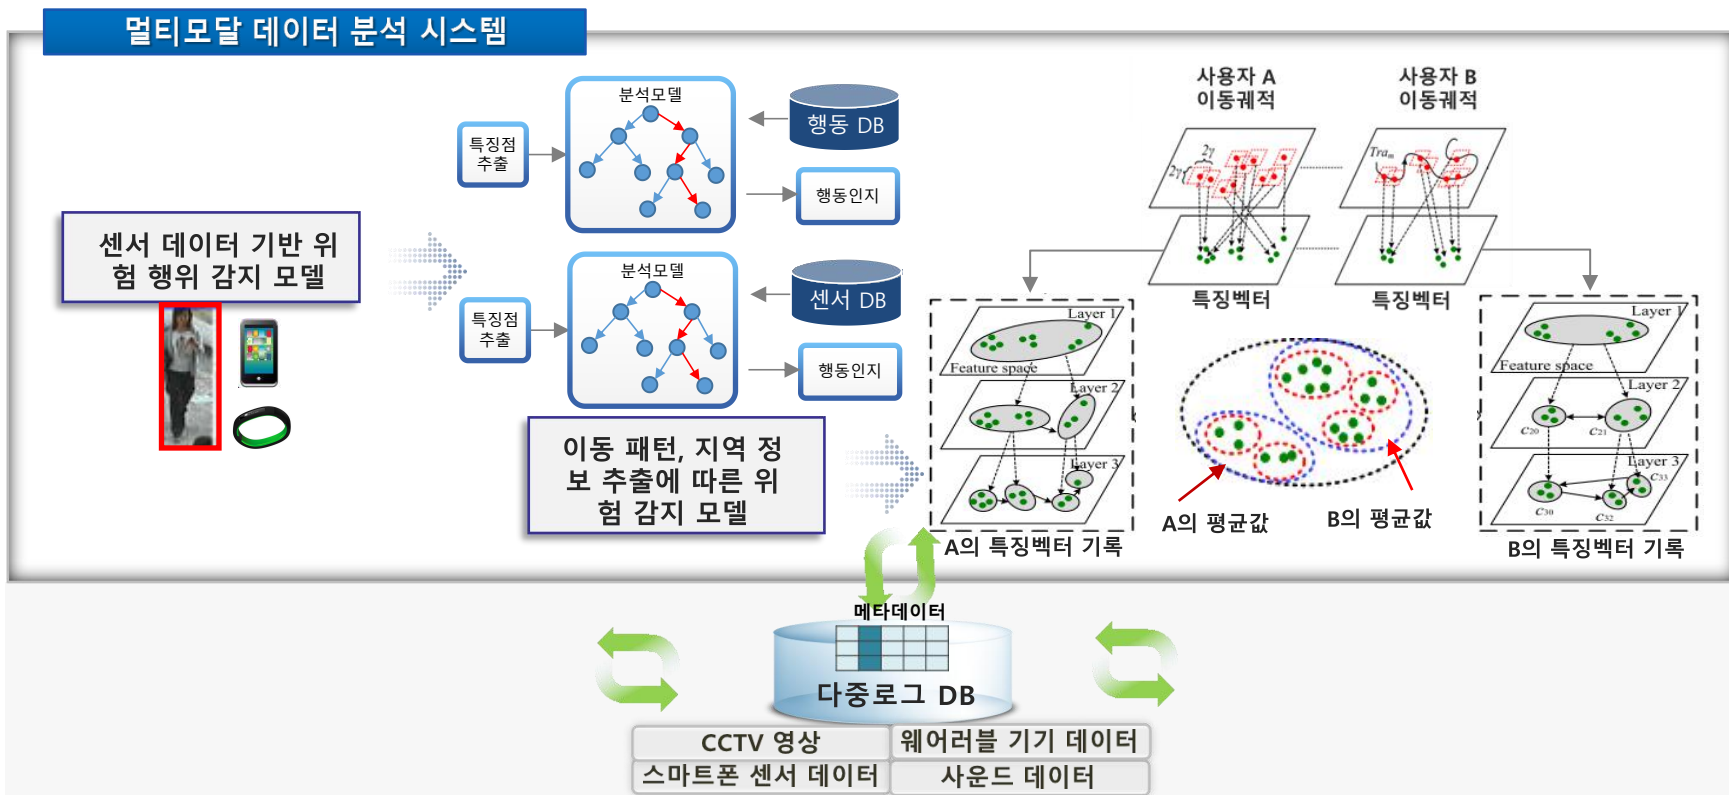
멀티모달 데이터 분석 시스템

센서 데이터 기반 위험 행위 감지 모델

특징점 추출

분석모델

행동 DB

행동인지

특징점 추출

분석모델

센서 DB

행동인지

이동 패턴, 지역 정보 추출에 따른 위험 감지 모델

사용자 A 이동궤적

사용자 B 이동궤적

$2\gamma$

$2\gamma$

$Tra_m$

특징벡터

특징벡터

Layer 1

Feature space

Layer 2

Layer 3

Layer 1

Feature space

Layer 2

$C_{20}$

$C_{21}$

Layer 3

$C_{33}$

$C_{30}$

$C_{32}$

A의 평균값

B의 평균값

A의 특징벡터 기록

B의 특징벡터 기록

메타데이터

다중로그 DB

| CCTV 영상 | 웨어러블 기기 데이터 |
|---|---|
| 스마트폰 센서 데이터 | 사운드 데이터 |